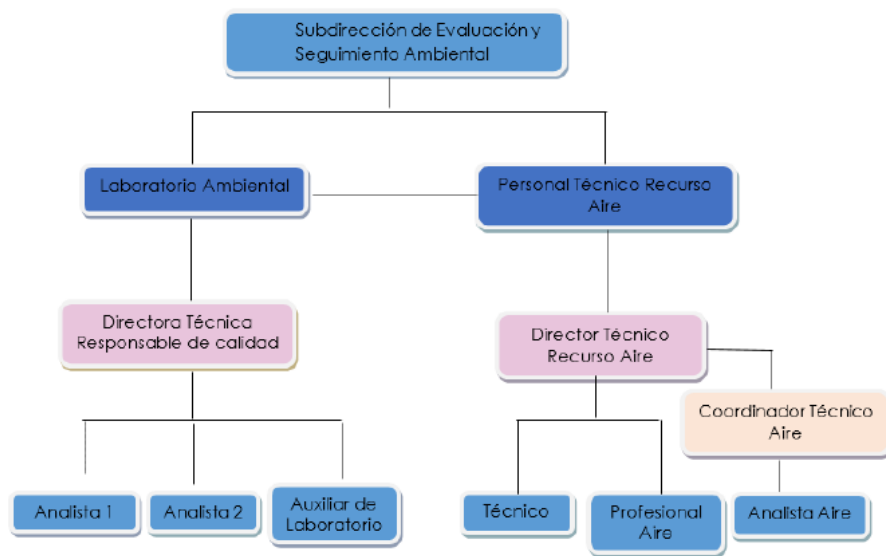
Subdirección de Evaluación y Seguimiento Ambiental

Laboratorio Ambiental

Personal Técnico Recurso Aire

Directora Técnica Responsable de calidad

Director Técnico Recurso Aire

Coordinador Técnico Aire

Analista 1

Analista 2

Auxiliar de Laboratorio

Técnico

Profesional Aire

Analista Aire